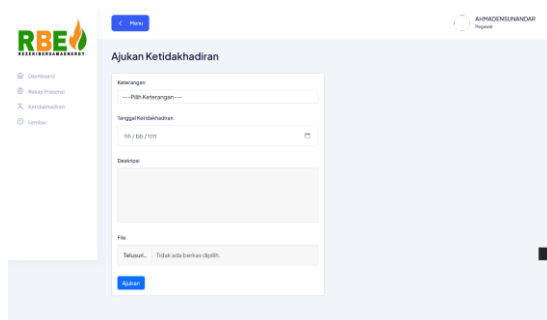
RBE
RADEKIBERKAHENERGY

Dashboard
Rekap Presensi
Ketidakhadiran
Lembur

< Menu

AHMADENSUNANDAR
Pegawai

Ajukan Ketidakhadiran

Keterangan
----Pilih Keterangan----

Tanggal Ketidakhadiran
hh / bb / tttt

Deskripsi

File
Telusuri... Tidak ada berkas dipilih.

Ajukan